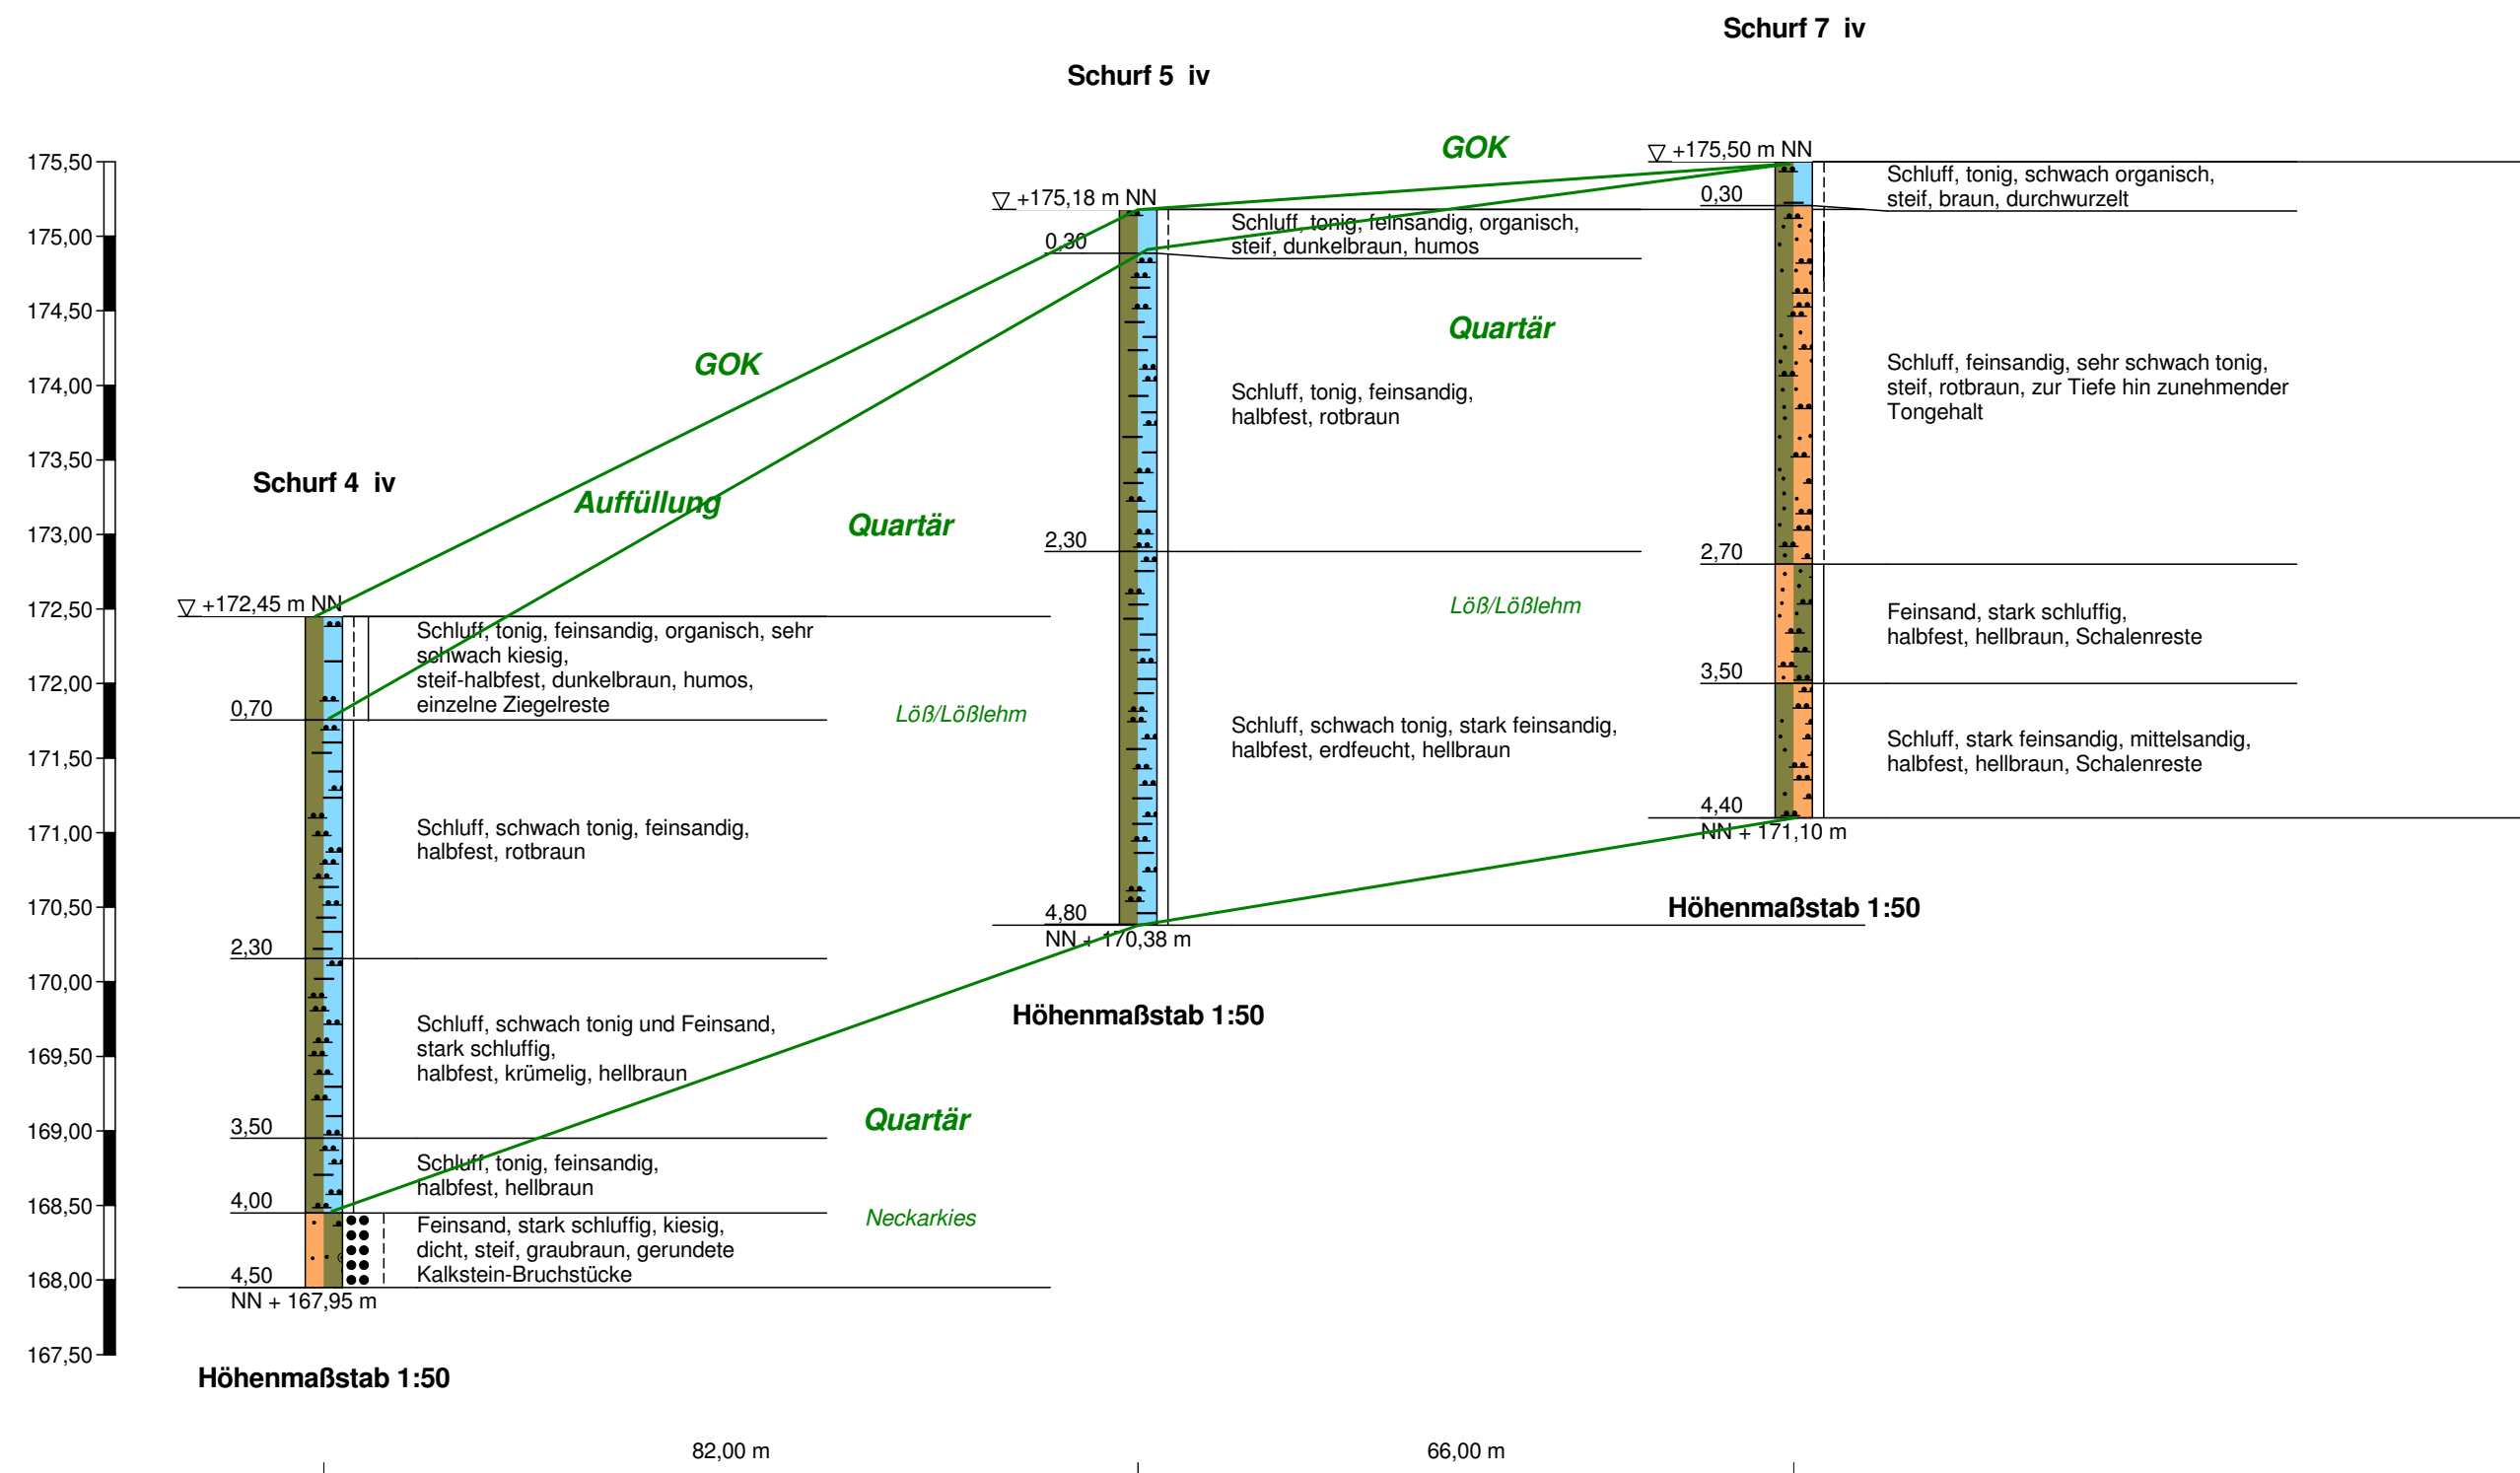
Schurf 7 iv

Schurf 5 iv

GOK

175,50
175,00
174,50
174,00
173,50
173,00
172,50
172,00
171,50
171,00
170,50
170,00
169,50
169,00
168,50
168,00
167,50

▽ +175,50 m NN
0,30
Schluff, tonig, schwach organisch, steif, braun, durchwurzelt

Schluff, feinsandig, sehr schwach tonig, steif, rotbraun, zur Tiefe hin zunehmender Tongehalt

2,70
Feinsand, stark schluffig, halbfest, hellbraun, Schalenreste

3,50
Schluff, stark feinsandig, mittelsandig, halbfest, hellbraun, Schalenreste

4,40
NN + 171,10 m

Höhenmaßstab 1:50

▽ +175,18 m NN
0,30
Schluff, tonig, feinsandig, organisch, steif, dunkelbraun, humos

Quartär

Schluff, tonig, feinsandig, halbfest, rotbraun

2,30
Löß/Lößlehm

Schluff, schwach tonig, stark feinsandig, halbfest, erdfeucht, hellbraun

4,80
NN + 170,38 m

Höhenmaßstab 1:50

GOK

Auffüllung

Quartär

Schurf 4 iv

▽ +172,45 m NN
Schluff, tonig, feinsandig, organisch, sehr schwach kiesig, steif-halbfest, dunkelbraun, humos, einzelne Ziegelreste
0,70
Löß/Lößlehm

Schluff, schwach tonig, feinsandig, halbfest, rotbraun

2,30
Schluff, schwach tonig und Feinsand, stark schluffig, halbfest, krümelig, hellbraun

3,50
Quartär
Schluff, tonig, feinsandig, halbfest, hellbraun
4,00
Neckarkies
Feinsand, stark schluffig, kiesig, dicht, steif, graubraun, gerundete Kalkstein-Bruchstücke
4,50
NN + 167,95 m

Höhenmaßstab 1:50

82,00 m
66,00 m